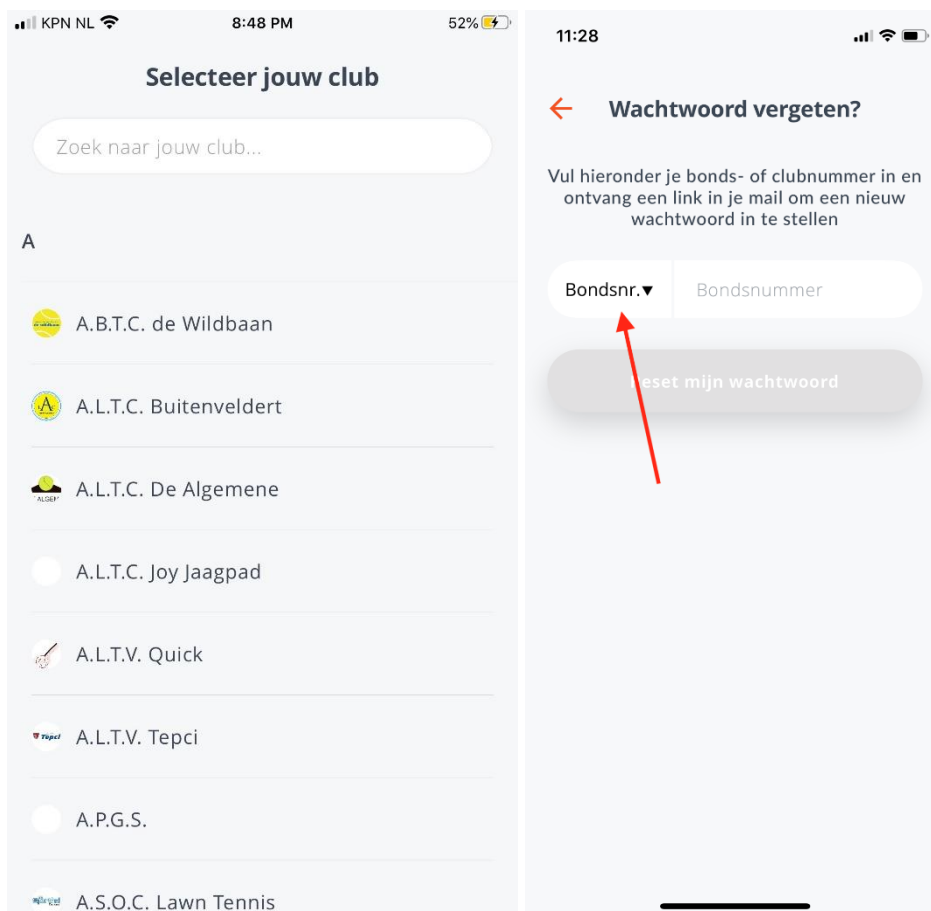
KPN NL 8:48 PM 52%

Selecteer jouw club

Zoek naar jouw club...

A

A.B.T.C. de Wildbaan

A.L.T.C. Buitenveldert

A.L.T.C. De Algemene

A.L.T.C. Joy Jaagpad

A.L.T.V. Quick

A.L.T.V. Tepci

A.P.G.S.

A.S.O.C. Lawn Tennis

11:28

Wachtwoord vergeten?

Vul hieronder je bonds- of clubnummer in en ontvang een link in je mail om een nieuw wachtwoord in te stellen

Bondsnr.▼ Bondsnummer

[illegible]eset mijn wachtwoord